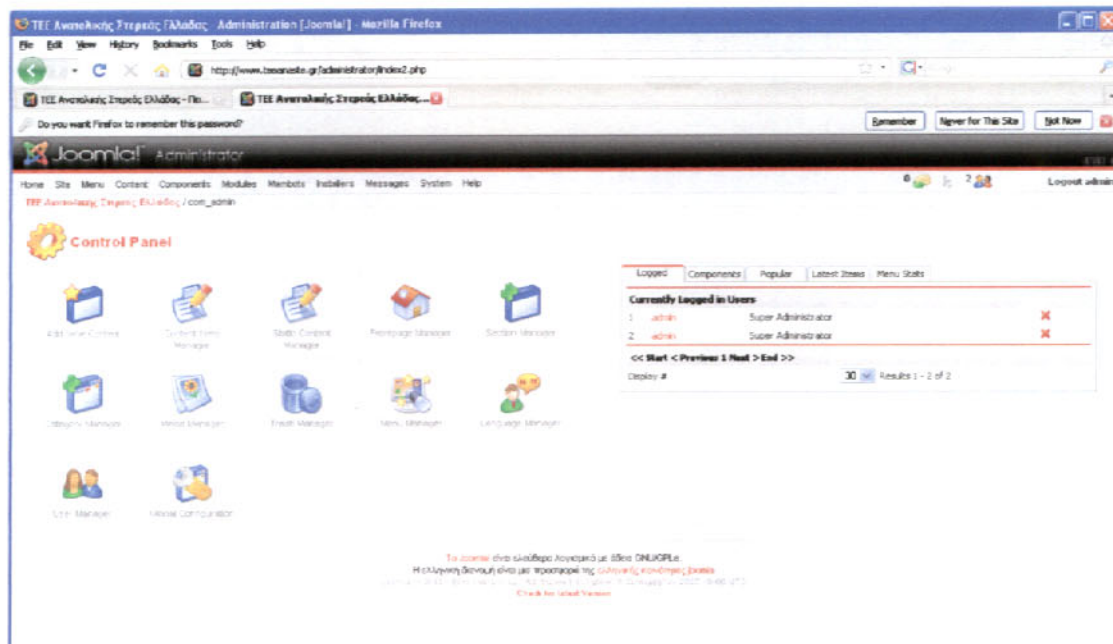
ΤΕΕ Ανατολικής Στερεάς Ελλάδας - Administration [Joomla!] - Mozilla Firefox

File Edit View History Bookmarks Tools Help

http://www.teeanaste.gr/administrator/index2.php

ΤΕΕ Ανατολικής Στερεάς Ελλάδας - Πο...   ΤΕΕ Ανατολικής Στερεάς Ελλάδας...

Do you want Firefox to remember this password?

Remember   Never for This Site   Not Now

Joomla! Administrator

Home Site Menu Content Components Modules Members Installers Messages System Help

0   2   Logout admin

ΤΕΕ Ανατολικής Στερεάς Ελλάδας / com_admin

Control Panel

Add New Content   Content Items Manager   Static Content Manager   Frontpage Manager   Section Manager

Category Manager   Media Manager   Trash Manager   Menu Manager   Language Manager

User Manager   Global Configuration

Logged   Components   Popular   Latest Items   Menu Stats

Currently Logged in Users

| | | |
|---|---|---|
| 1 | admin | Super Administrator |
| 2 | admin | Super Administrator |

<< Start < Previous 1 Next > End >>

Display # 30   Results 1 - 2 of 2

Το Joomla! είναι ελεύθερο λογισμικό με άδεια GNU/GPL.
Η ελληνική έκδοση είναι με προσαρμογή της κοινότητας Joomla
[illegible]
Check for latest Version